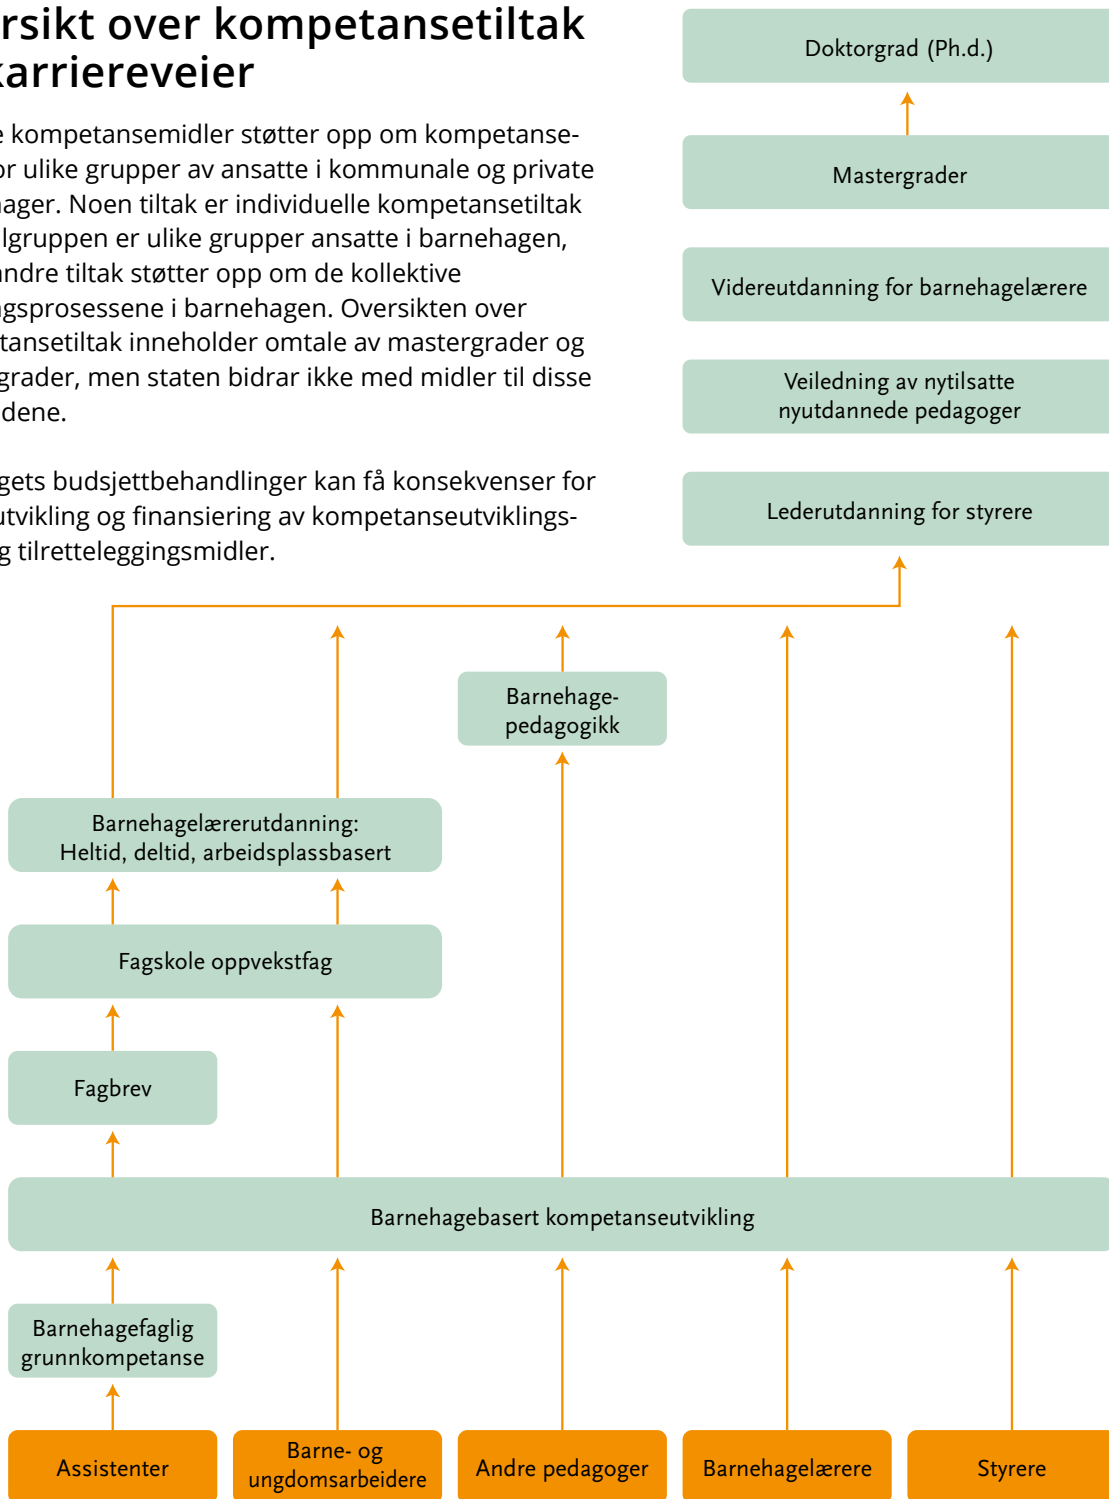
rsikt over kompetansetiltak karriereveier

e kompetansemidler støtter opp om kompetanse- or ulike grupper av ansatte i kommunale og private ager. Noen tiltak er individuelle kompetansetiltak lgruppen er ulike grupper ansatte i barnehagen, andre tiltak støtter opp om de kollektive gsprosessene i barnehagen. Oversikten over tansetiltak inneholder omtale av mastergrader og grader, men staten bidrar ikke med midler til disse dene.

gets budsjettbehandlinger kan få konsekvenser for utvikling og finansiering av kompetanseutviklings- g tilretteleggingsmidler.

Doktorgrad (Ph.d.)

Mastergrader

Videreutdanning for barnehagelærere

Veiledning av nytilsatte nyutdannede pedagoger

Lederutdanning for styrere

Barnehage-pedagogikk

Barnehagelærerutdanning: Heltid, deltid, arbeidsplassbasert

Fagskole oppvekstfag

Fagbrev

Barnehagebasert kompetanseutvikling

Barnehagefaglig grunnkompetanse

Assistenter

Barne- og ungdomsarbeidere

Andre pedagoger

Barnehagelærere

Styrere